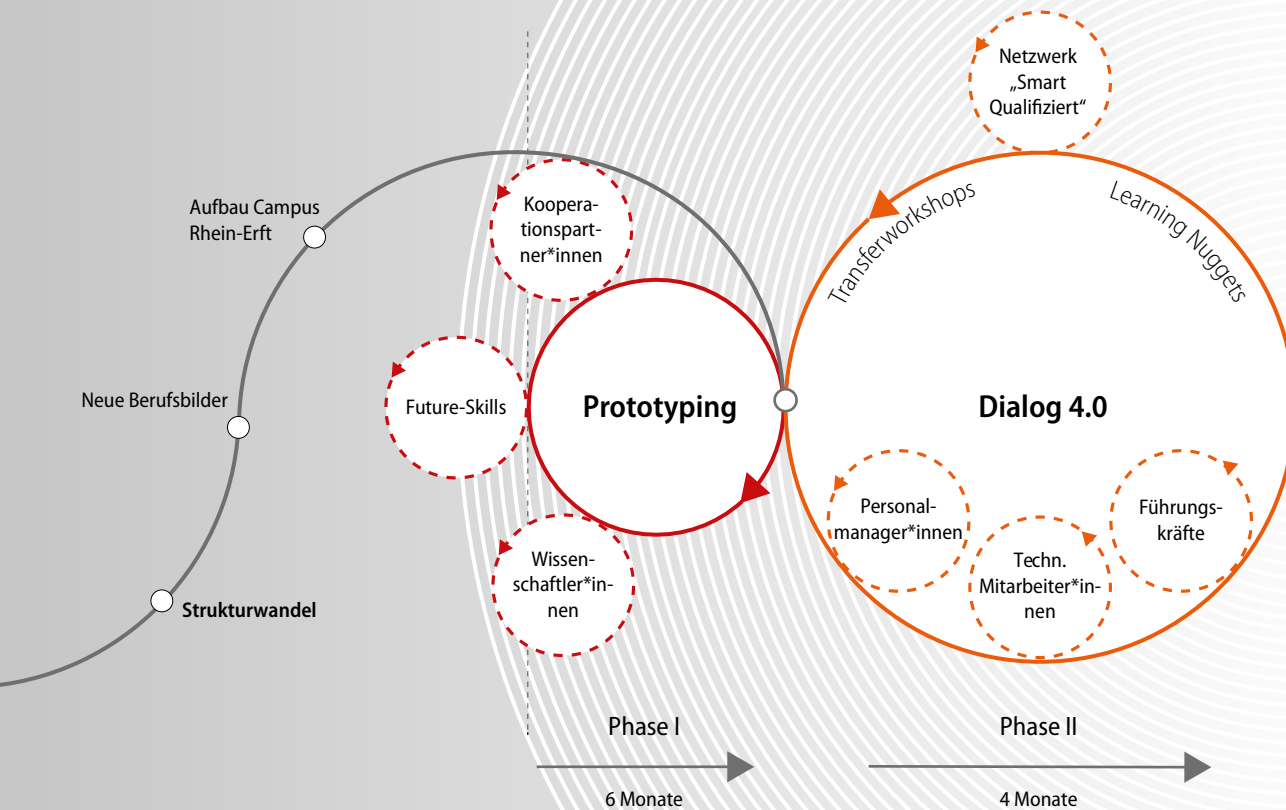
Netzwerk „Smart Qualifiziert“

Aufbau Campus Rhein-Erft

Kooperationspartner*innen

Transferworkshops

Learning Nuggets

Neue Berufsbilder

Future-Skills

Prototyping

Dialog 4.0

Personalmanager*innen

Führungskräfte

Techn. Mitarbeiter*innen

Wissenschaftler*innen

Strukturwandel

Phase I

6 Monate

Phase II

4 Monate